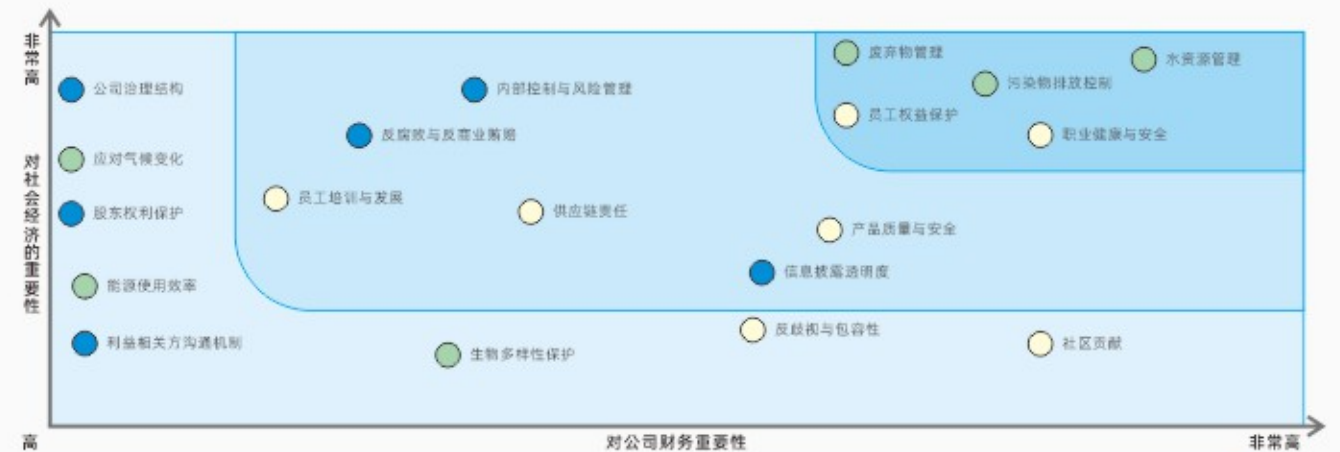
非常高

对社会经济的重要性

高

对公司财务重要性

非常高

公司治理结构

应对气候变化

股东权利保护

能源使用效率

利益相关方沟通机制

内部控制与风险管理

反腐败与反商业贿赂

员工培训与发展

供应链责任

生物多样性保护

产品质量与安全

信息披露透明度

反歧视与包容性

社区贡献

废弃物管理

污染物排放控制

水资源管理

员工权益保护

职业健康与安全